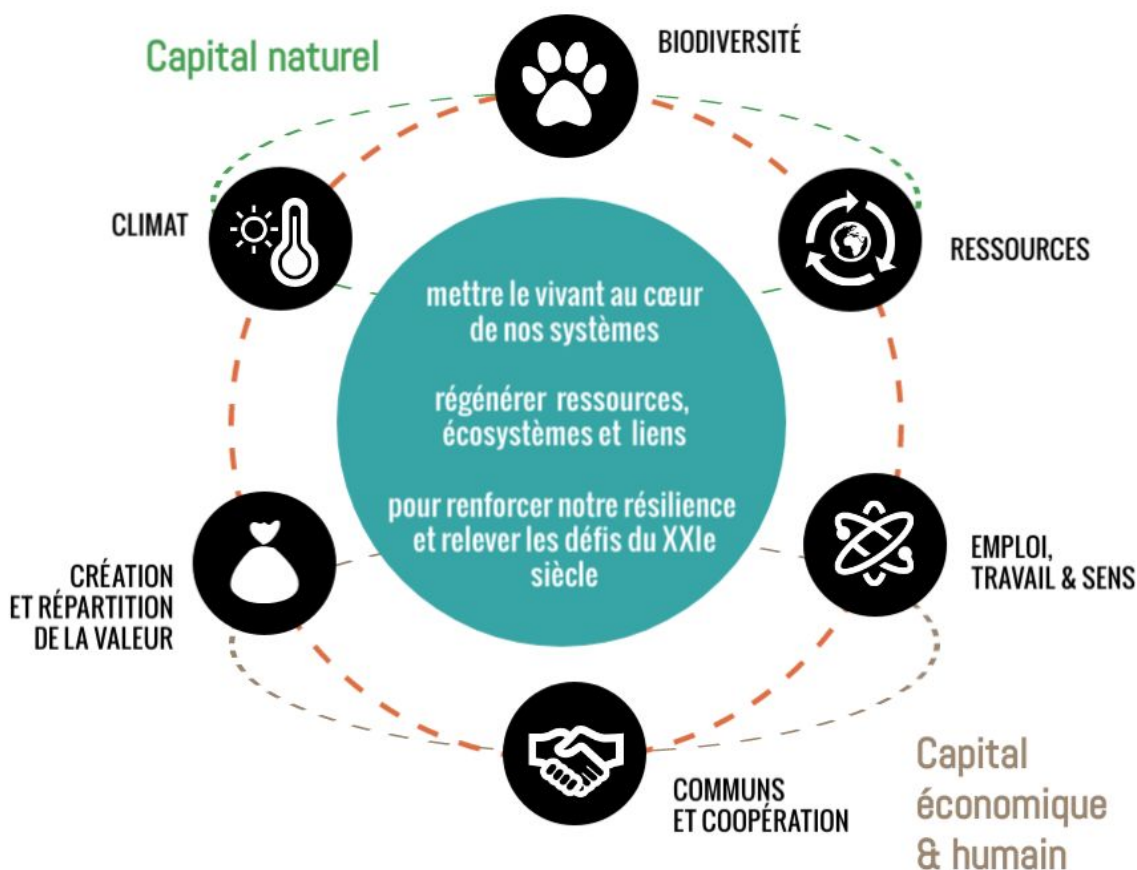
Capital naturel

BIODIVERSITÉ

CLIMAT

RESSOURCES

mettre le vivant au cœur de nos systèmes

régénérer ressources, écosystèmes et liens

pour renforcer notre résilience et relever les défis du XXIe siècle

CRÉATION ET RÉPARTITION DE LA VALEUR

EMPLOI, TRAVAIL & SENS

COMMUNS ET COOPÉRATION

Capital économique & humain